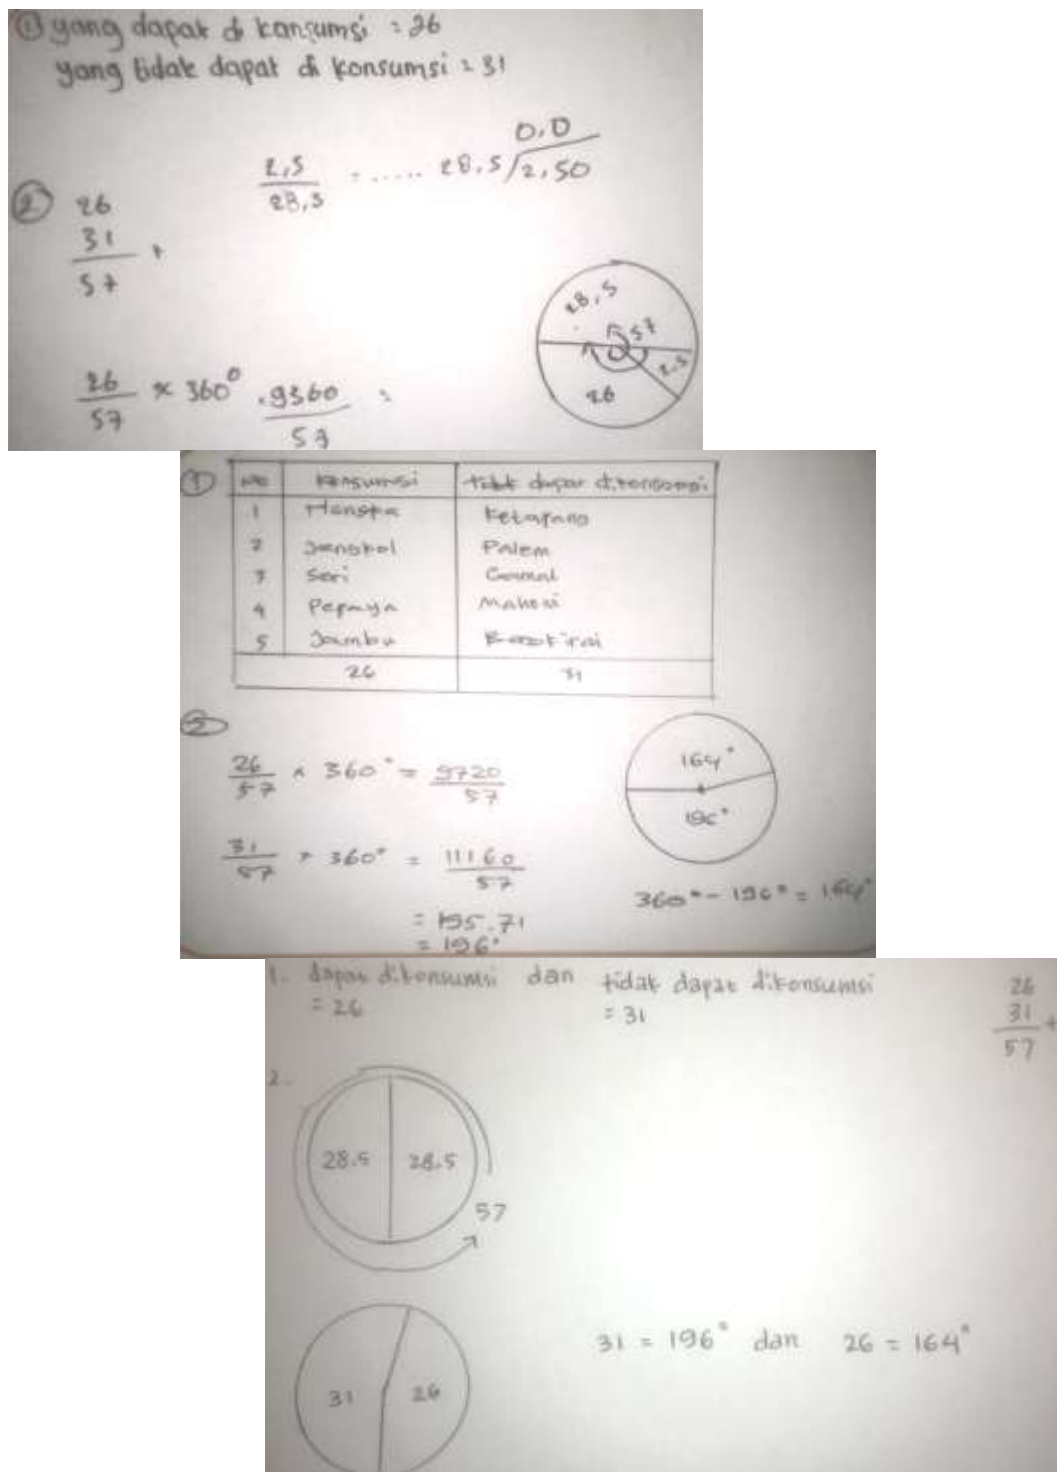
① yang dapat di konsumsi = 26
yang tidak dapat di konsumsi = 31

② 26
31 +
57

$\frac{2,5}{28,5}$ = ..... $28,5 \overline{)2,50}$ 0,0

28,5
57
2,5
26

$\frac{26}{57} \times 360^0$ $\frac{.9360}{57}$ =

①
| No | Konsumsi | tidak dapat dikonsumsi |
|---|---|---|
| 1 | Mangga | Ketapang |
| 2 | Jengkol | Palem |
| 3 | Seri | Cemara |
| 4 | Pepaya | Mahoni |
| 5 | Jambu | Ketapang |
| | 26 | 31 |

②
$\frac{26}{57} \times 360° = \frac{9720}{57}$

$\frac{31}{57} \times 360° = \frac{11160}{57}$
= 195,71
= 196°

164°
196°

360° - 196° = 164°

1. dapat dikonsumsi dan tidak dapat dikonsumsi
= 26 = 31

26
31 +
57

2.
28,5 28,5
57

31 26

31 = 196° dan 26 = 164°